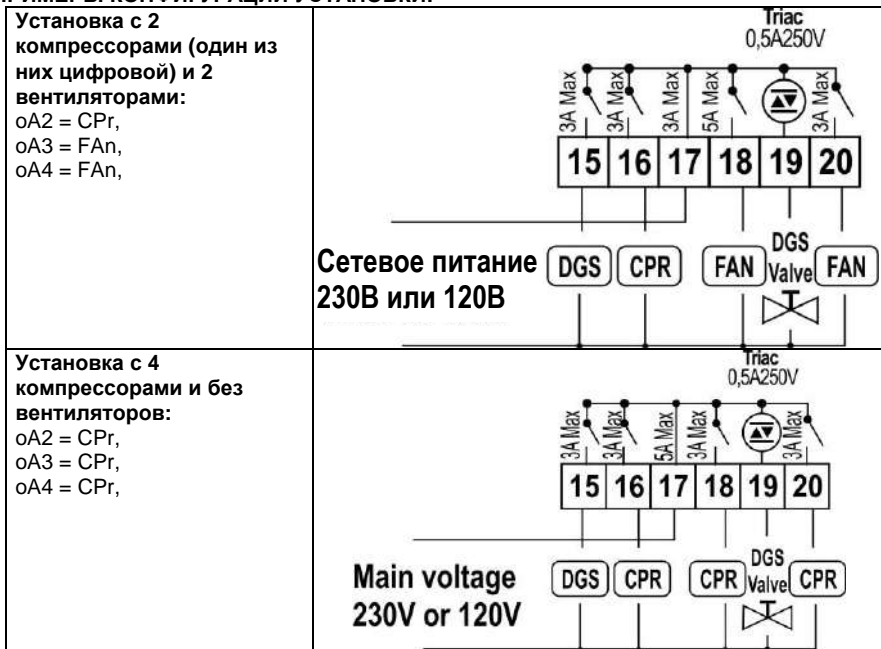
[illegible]

| Установка с 2 компрессорами (один из них цифровой) и 2 вентиляторами: oA2 = CPr, oA3 = FAn, oA4 = FAn, | Triac 0,5A250V 3A Max 3A Max 3A Max 5A Max 3A Max 15 16 17 18 19 20 Сетевое питание 230В или 120В DGS CPR FAN DGS Valve FAN |
|---|---|
| Установка с 4 компрессорами и без вентиляторов: oA2 = CPr, oA3 = CPr, oA4 = CPr, | Triac 0,5A250V 3A Max 3A Max 5A Max 3A Max 3A Max 15 16 17 18 19 20 Main voltage 230V or 120V DGS CPR CPR DGS Valve CPR |